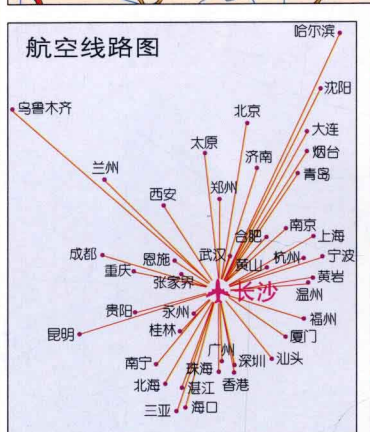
航空线路图

哈尔滨
沈阳
乌鲁木齐
北京
大连
太原
济南
烟台
兰州
青岛
郑州
西安
南京
合肥
上海
武汉
杭州
宁波
成都
恩施
衡山
黄岩
重庆
张家界
温州
长沙
贵阳
永州
福州
昆明
桂林
厦门
广州
深圳
汕头
南宁
珠海
北海
湛江
香港
三亚
海口